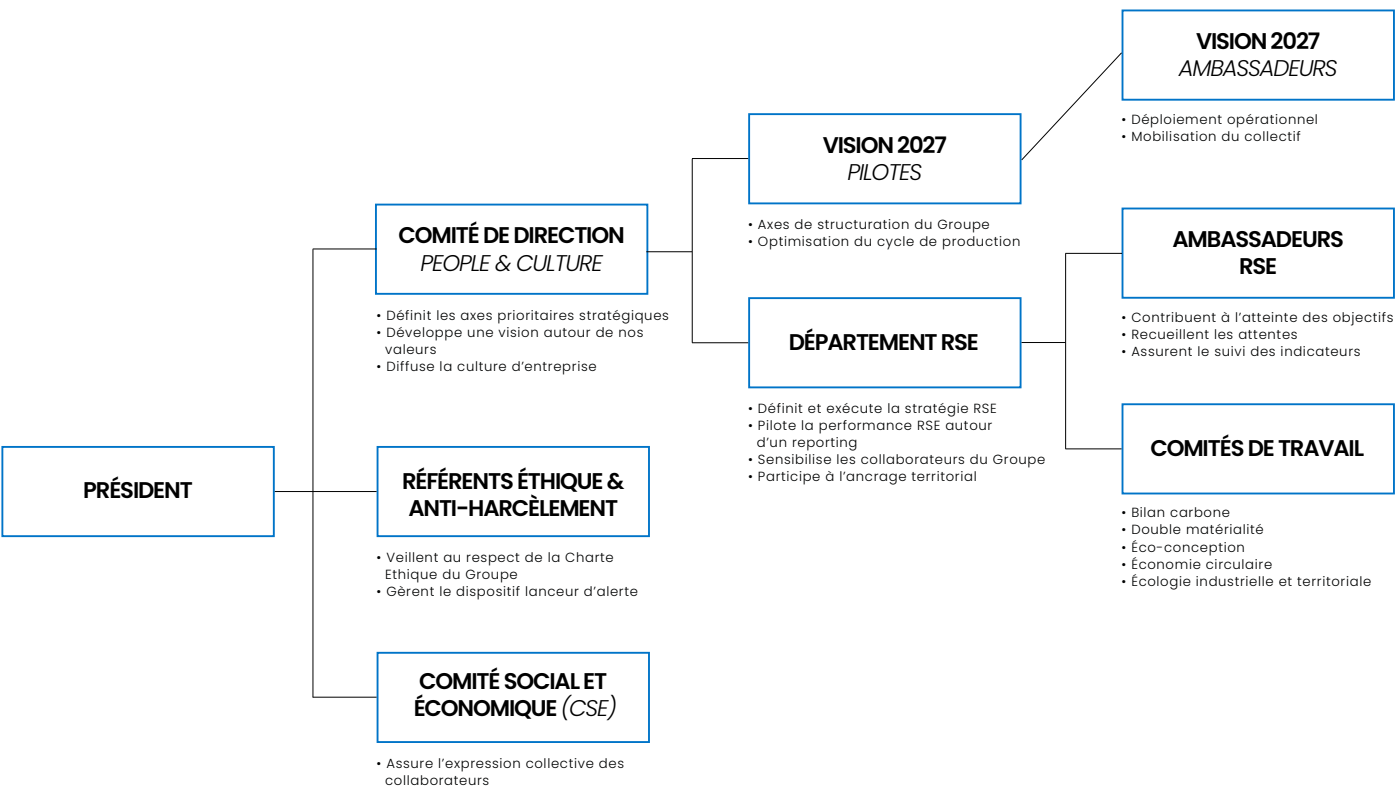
PRÉSIDENT

COMITÉ DE DIRECTION
PEOPLE & CULTURE

• Définit les axes prioritaires stratégiques
• Développe une vision autour de nos valeurs
• Diffuse la culture d'entreprise

RÉFÉRENTS ÉTHIQUE & ANTI-HARCÈLEMENT

• Veillent au respect de la Charte Ethique du Groupe
• Gèrent le dispositif lanceur d'alerte

COMITÉ SOCIAL ET ÉCONOMIQUE (CSE)

• Assure l'expression collective des collaborateurs

VISION 2027
PILOTES

• Axes de structuration du Groupe
• Optimisation du cycle de production

DÉPARTEMENT RSE

• Définit et exécute la stratégie RSE
• Pilote la performance RSE autour d'un reporting
• Sensibilise les collaborateurs du Groupe
• Participe à l'ancrage territorial

VISION 2027
AMBASSADEURS

• Déploiement opérationnel
• Mobilisation du collectif

AMBASSADEURS RSE

• Contribuent à l'atteinte des objectifs
• Recueillent les attentes
• Assurent le suivi des indicateurs

COMITÉS DE TRAVAIL

• Bilan carbone
• Double matérialité
• Éco-conception
• Économie circulaire
• Écologie industrielle et territoriale